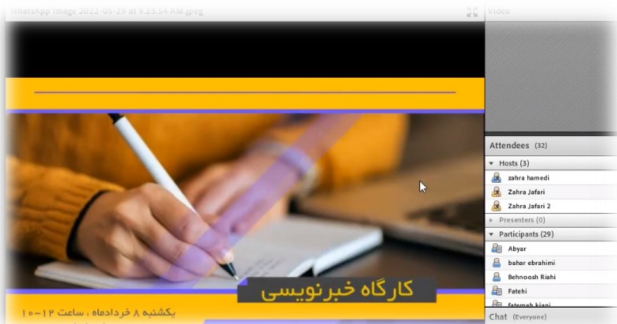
WhatsApp Image 2022-05-29 at 9.23.54 AM.jpeg

Video

کارگاه خبرنویسی

یکشنبه ۸ خردادماه ، ساعت ۱۲-۱۰

Attendees (32)

Hosts (3)
zahra hamedi
Zahra Jafari
Zahra Jafari 2

Presenters (0)

Participants (29)
Abyar
bahar ebrahimi
Behnoosh Riahi
Fatehi
fatemeh kiani

Chat (Everyone)